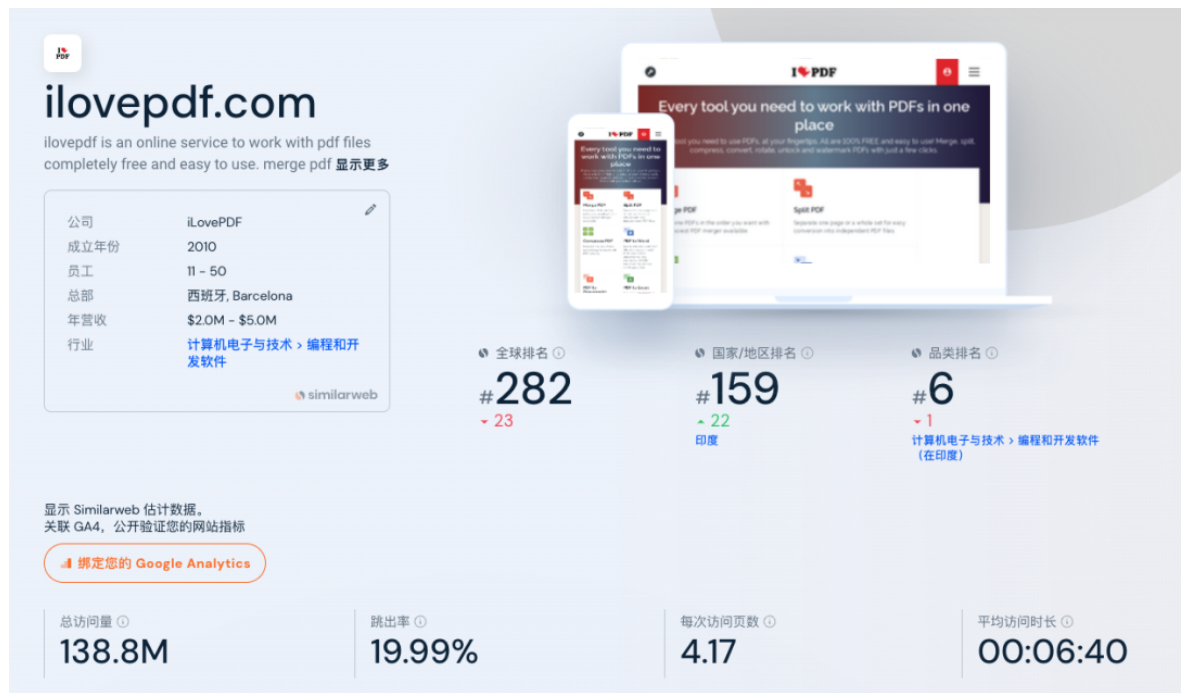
I❤
PDF

ilovepdf.com

ilovepdf is an online service to work with pdf files completely free and easy to use. merge pdf 显示更多

| | |
|---|---|
| 公司 | iLovePDF |
| 成立年份 | 2010 |
| 员工 | 11 - 50 |
| 总部 | 西班牙, Barcelona |
| 年营收 | $2.0M - $5.0M |
| 行业 | 计算机电子与技术 > 编程和开发软件 |

similarweb

I❤PDF

Every tool you need to work with PDFs in one place

Every tool you need to use PDFs, at your fingertips. All are 100% FREE and easy to use! Merge, split, compress, convert, rotate, unlock and watermark PDFs with just a few clicks.

Merge PDF

Split PDF

Every tool you need to work with PDFs in one place

Merge PDF
Split PDF
Compress PDF
PDF to Word
PDF to PowerPoint
PDF to Excel

全球排名
#282
23

国家/地区排名
#159
22
印度

品类排名
#6
1
计算机电子与技术 > 编程和开发软件 (在印度)

显示 Similarweb 估计数据。
关联 GA4，公开验证您的网站指标

绑定您的 Google Analytics

总访问量
138.8M

跳出率
19.99%

每次访问页数
4.17

平均访问时长
00:06:40